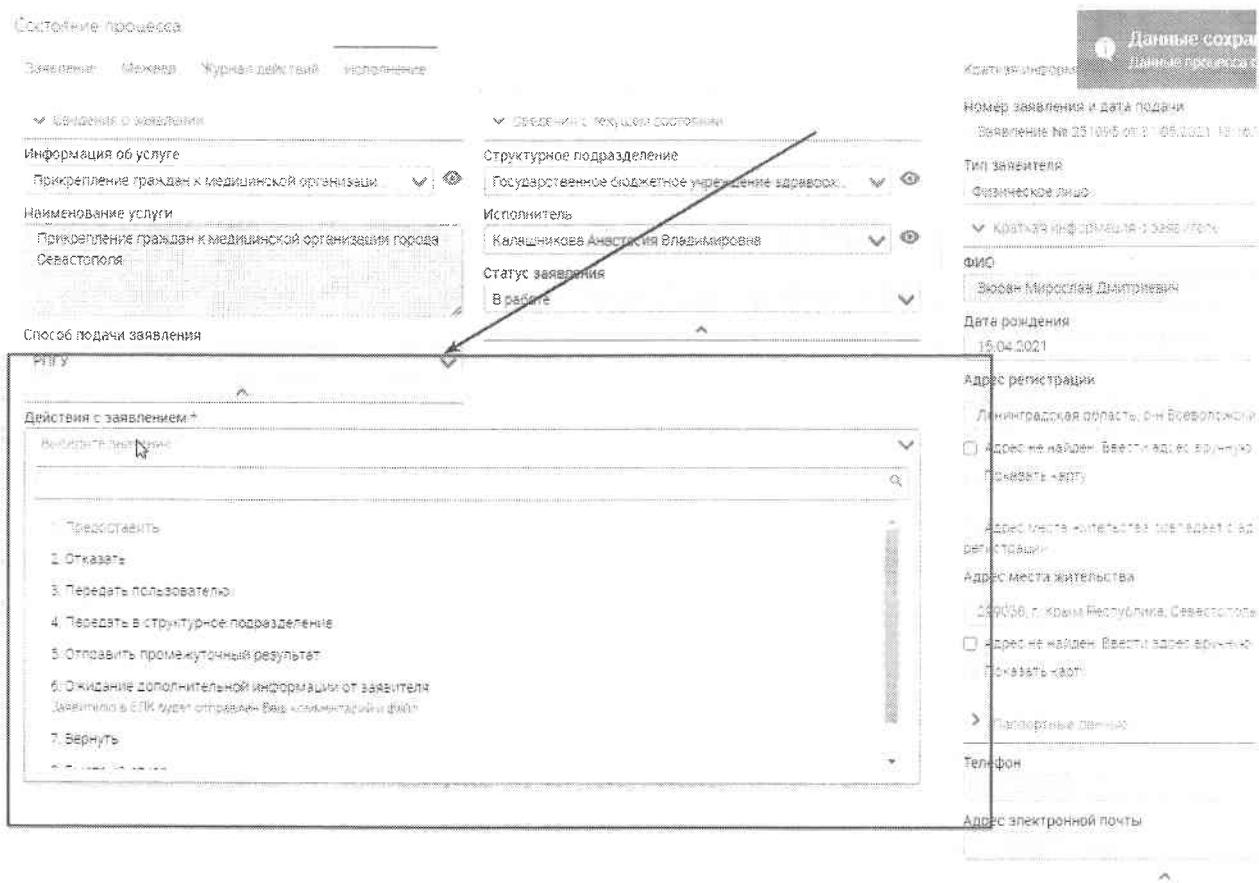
Состояние процесса

Заявление Межвед Журнал действий Исполнение

Данные сохра
Данные процесса с

Краткая информа

∨ Сведения о заявлении

Информация об услуге
Прикрепление граждан к медицинской организаци

Наименование услуги
Прикрепление граждан к медицинской организации города Севастополя

Способ подачи заявления
РПГУ

∨ Сведения о текущем состоянии

Структурное подразделение
Государственное бюджетное учреждение здравоох

Исполнитель
Калашникова Анастасия Владимировна

Статус заявления
В работе

Действия с заявлением *
Выберите значение

1. Предоставить
2. Отказать
3. Передать пользователю
4. Передать в структурное подразделение
5. Отправить промежуточный результат
6. Ожидание дополнительной информации от заявителя
Заявителю в ЕЛК будет отправлен Ваш комментарий и файл
7. Вернуть

Номер заявления и дата подачи
Заявление № 251095 от 21.05.2021 13:16

Тип заявителя
Физическое лицо

∨ Краткая информация о заявителе

ФИО
Зюзин Мирослав Дмитриевич

Дата рождения
15.04.2021

Адрес регистрации
Ленинградская область, р-н Всеволожски

Адрес не найден. Ввести адрес вручную
Показать карту

Адрес места жительства совпадает с ад регистрации

Адрес места жительства
299058, г. Крым Республика, Севастопол

Адрес не найден. Ввести адрес вручную
Показать карту

> Паспортные данные

Телефон

Адрес электронной почты